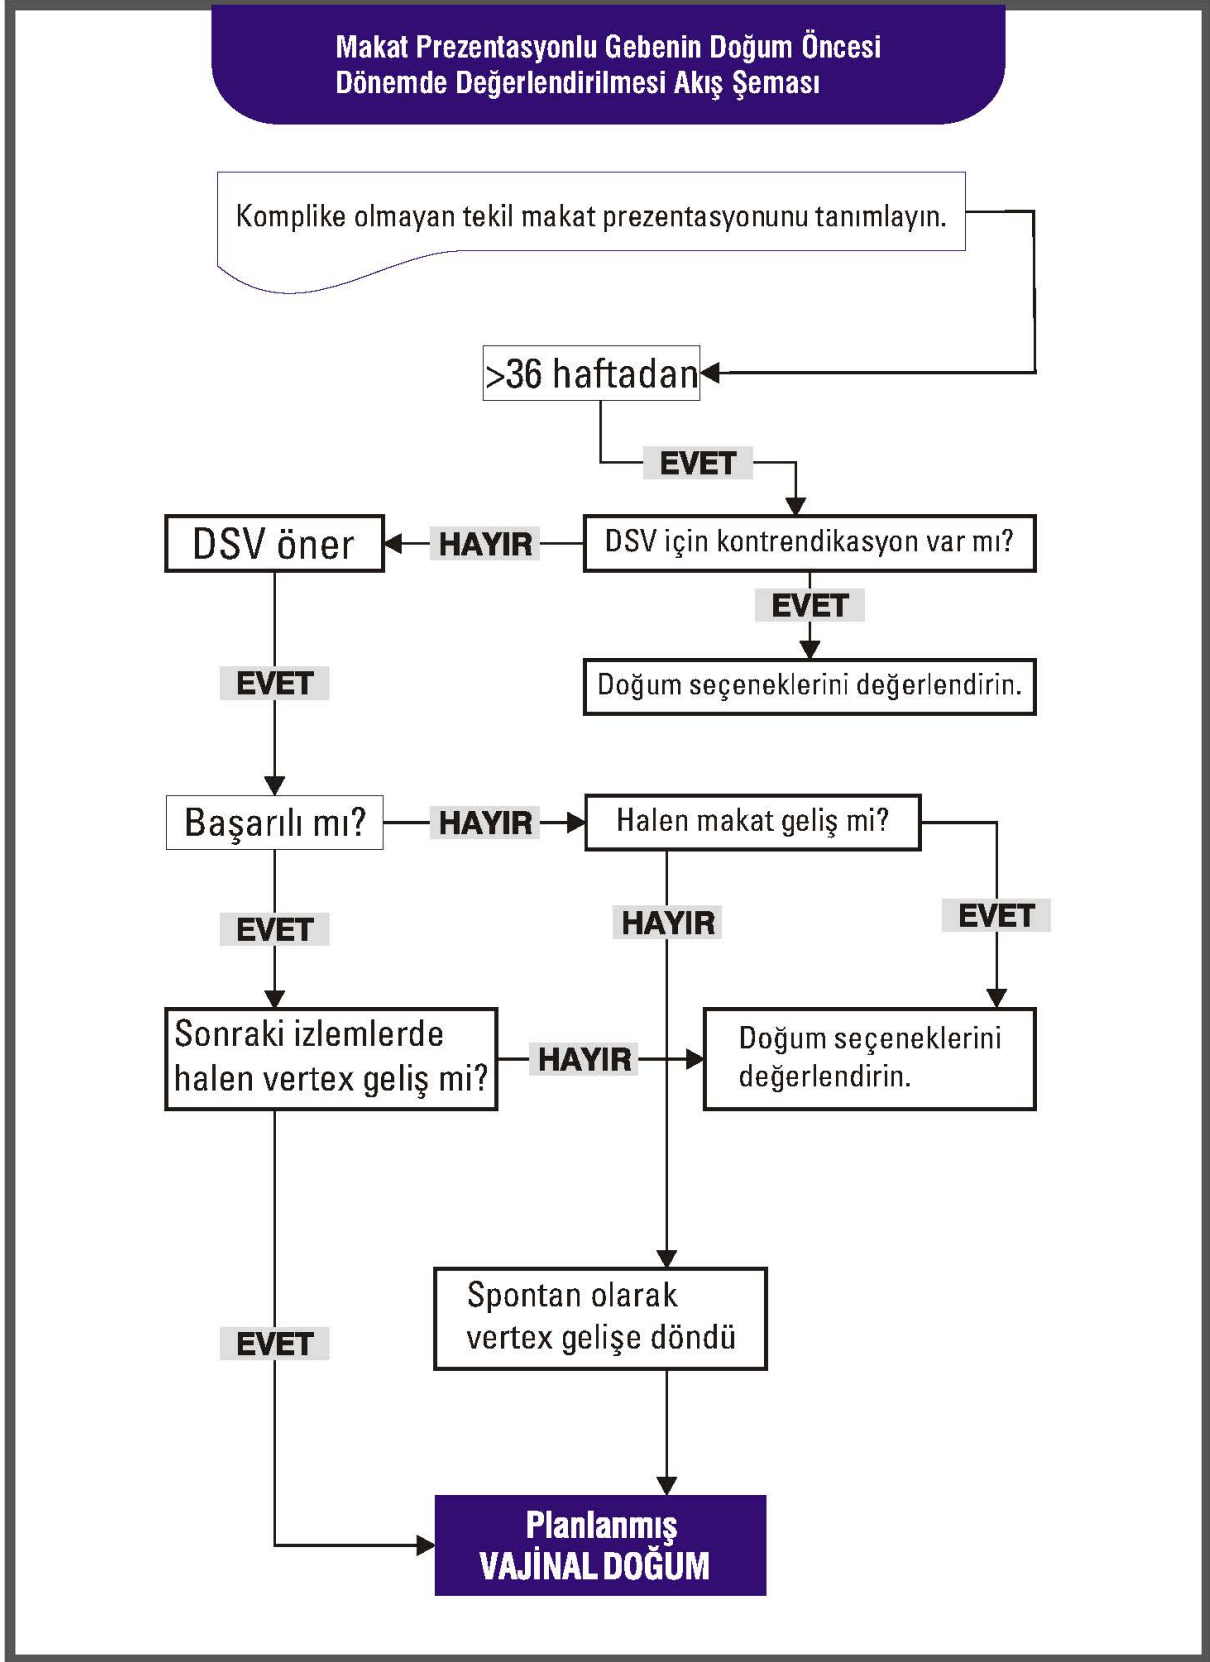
Makat Prezentasyonlu Gebenin Doğum Öncesi Dönemde Değerlendirilmesi Akış Şeması

Komplike olmayan tekil makat prezentasyonunu tanımlayın.

>36 haftadan

EVET

DSV öner

HAYIR

DSV için kontrendikasyon var mı?

EVET

Doğum seçeneklerini değerlendirin.

EVET

Başarılı mı?

HAYIR

Halen makat geliş mi?

EVET

HAYIR

EVET

Sonraki izlemlerde halen vertex geliş mi?

HAYIR

Doğum seçeneklerini değerlendirin.

Spontan olarak vertex gelişe döndü

EVET

Planlanmış VAJİNAL DOĞUM